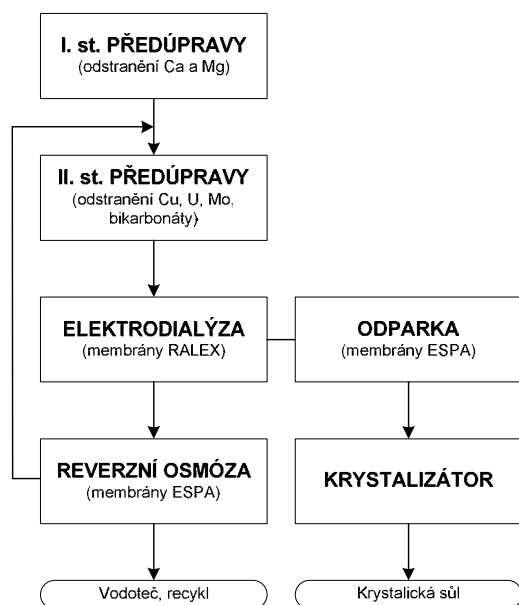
I. st. PŘEDÚPRAVY
(odstranění Ca a Mg)

II. st. PŘEDÚPRAVY
(odstranění Cu, U, Mo, bikarbonáty)

ELEKTRODIALÝZA
(membrány RALEX)

ODPARKA
(membrány ESPA)

REVERZNÍ OSMÓZA
(membrány ESPA)

KRYSTALIZÁTOR

Vodoteč, recykl

Krystalická sůl